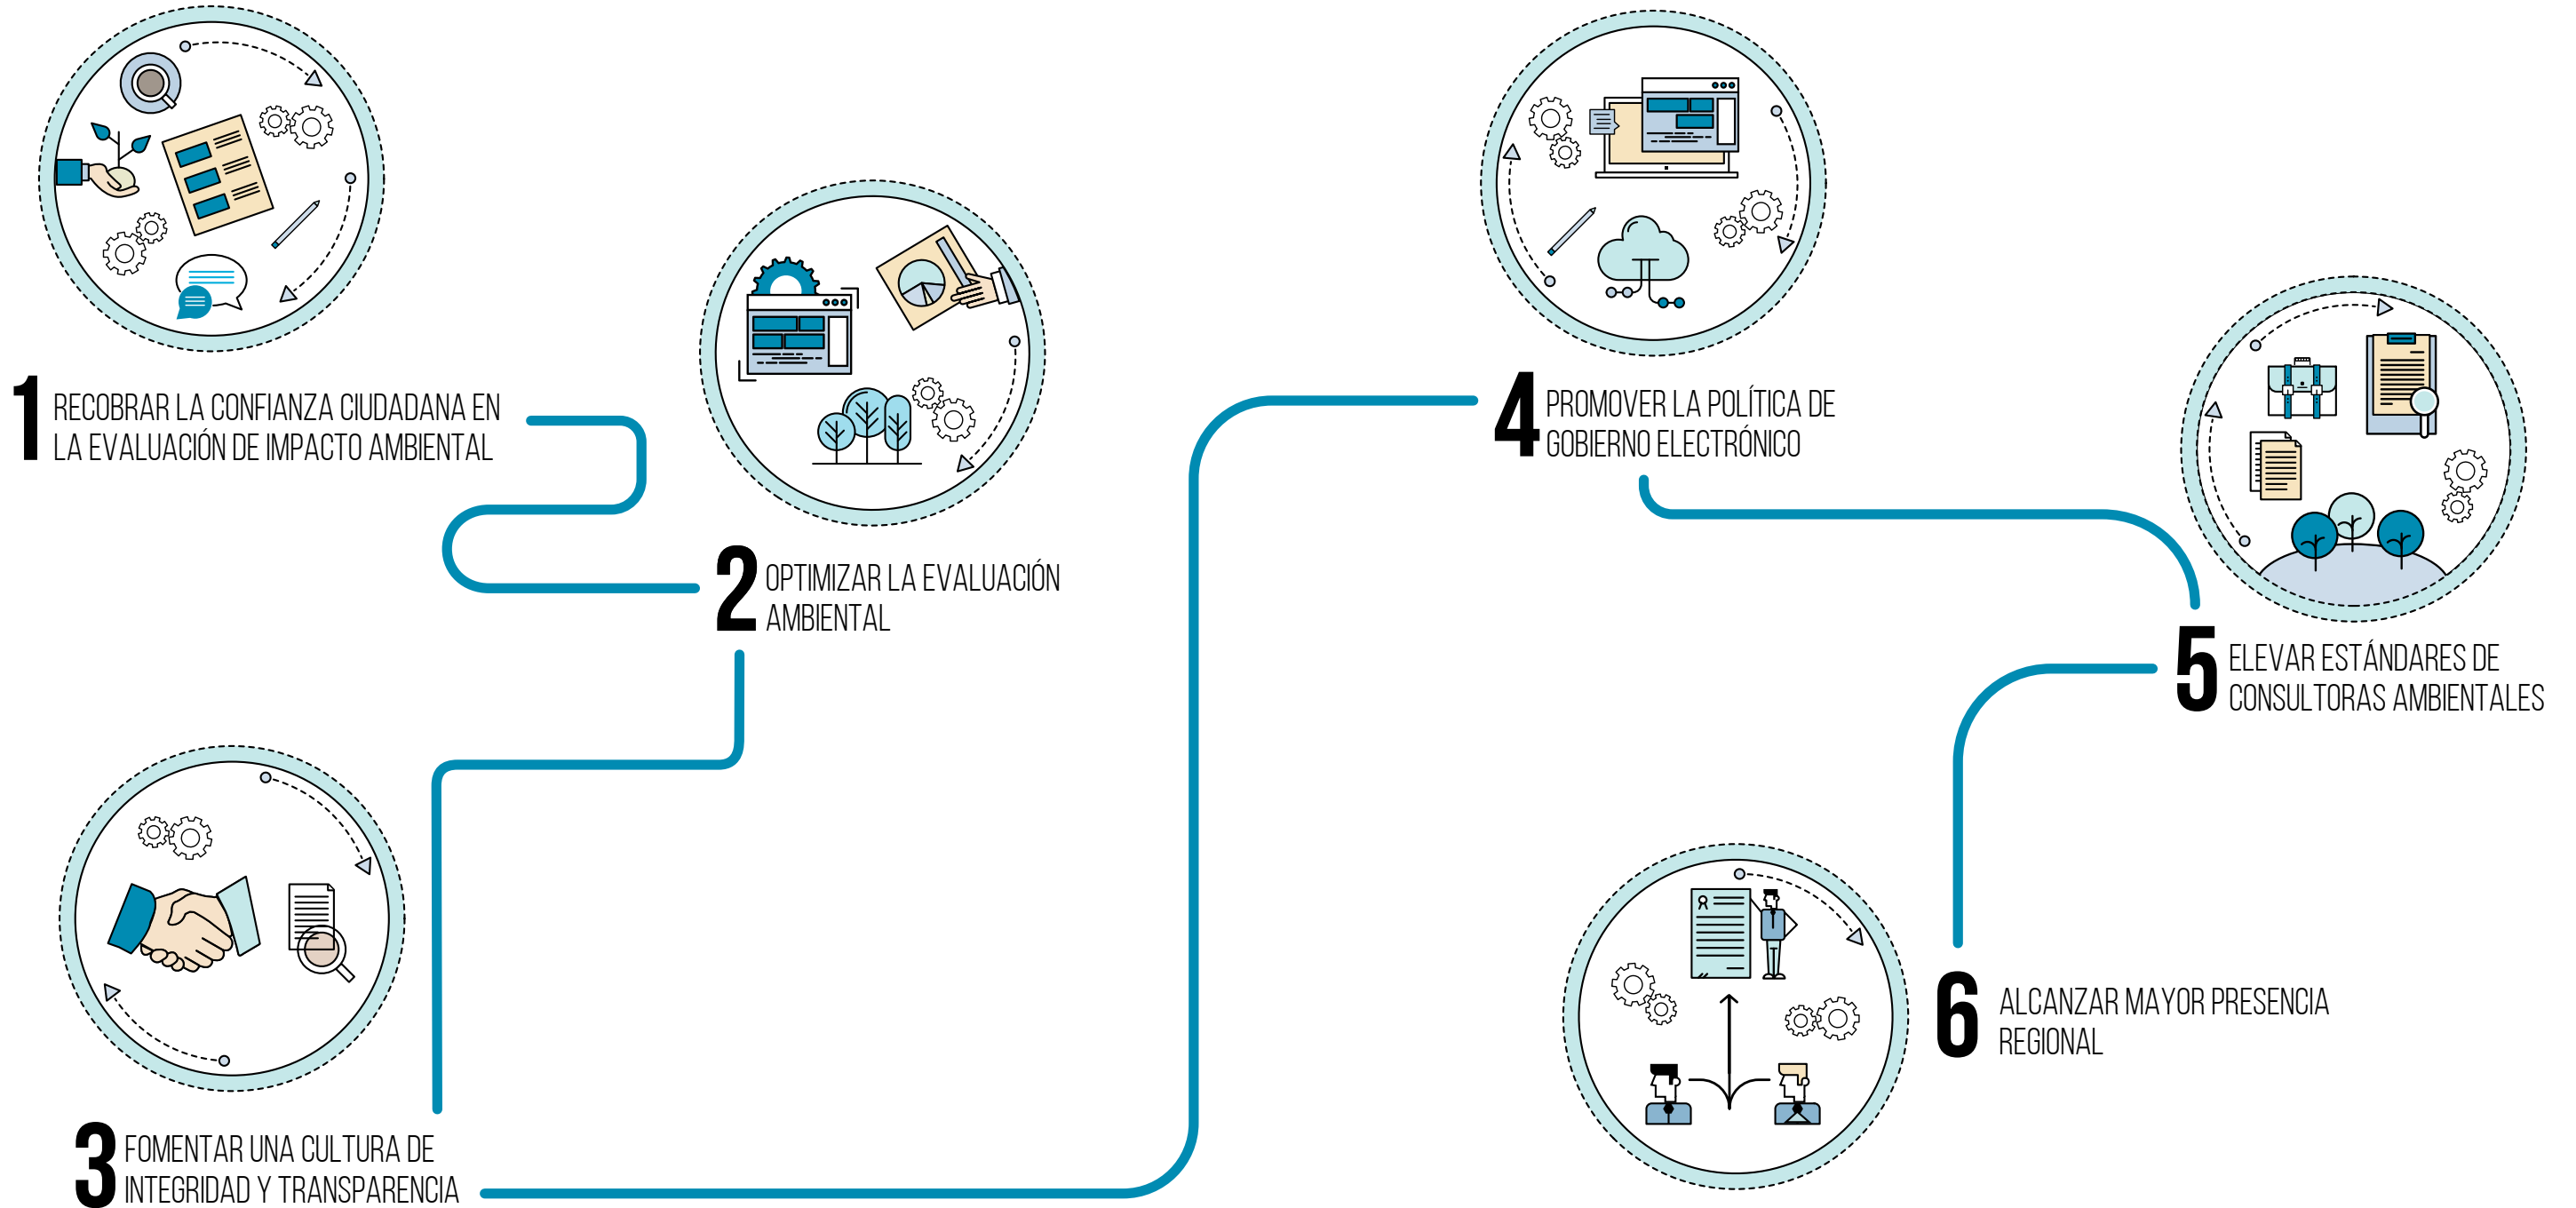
1 RECOBRAR LA CONFIANZA CIUDADANA EN LA EVALUACIÓN DE IMPACTO AMBIENTAL

2 OPTIMIZAR LA EVALUACIÓN AMBIENTAL

3 FOMENTAR UNA CULTURA DE INTEGRIDAD Y TRANSPARENCIA

4 PROMOVER LA POLÍTICA DE GOBIERNO ELECTRÓNICO

5 ELEVAR ESTÁNDARES DE CONSULTORAS AMBIENTALES

6 ALCANZAR MAYOR PRESENCIA REGIONAL